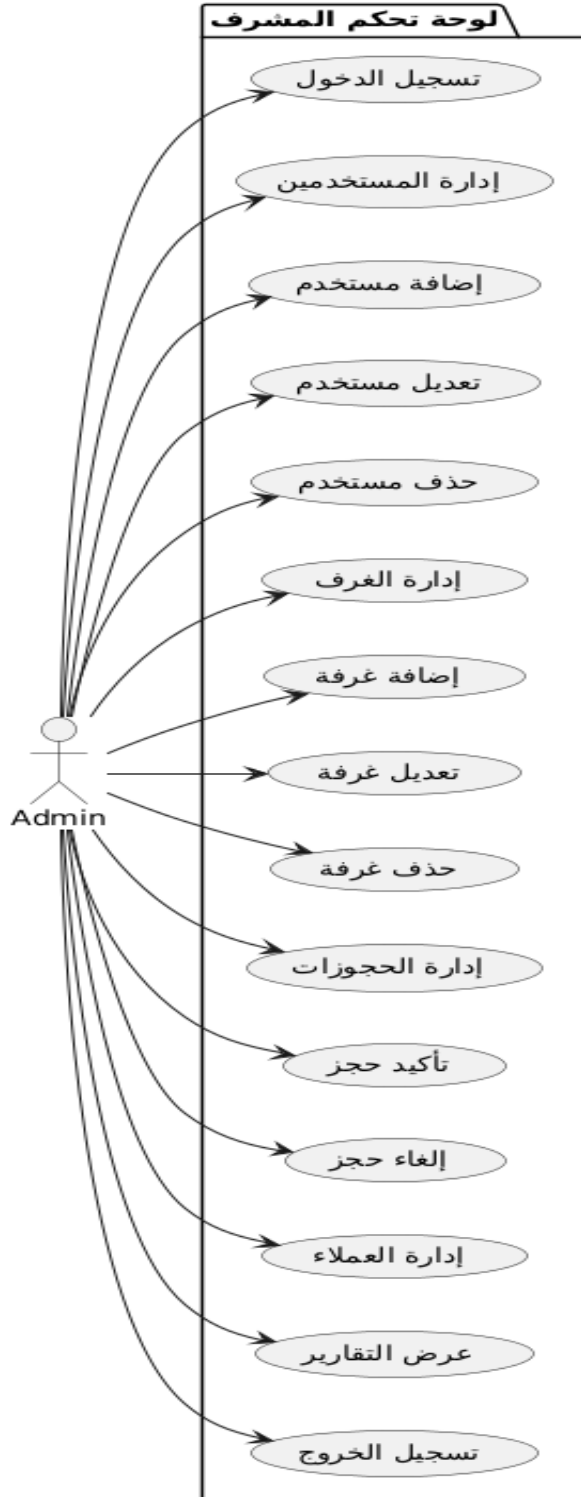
لوحة تحكم المشرف

تسجيل الدخول

إدارة المستخدمين

إضافة مستخدم

تعديل مستخدم

حذف مستخدم

إدارة الغرف

إضافة غرفة

تعديل غرفة

حذف غرفة

إدارة الحجوزات

تأكيد حجز

إلغاء حجز

إدارة العملاء

عرض التقارير

تسجيل الخروج

Admin